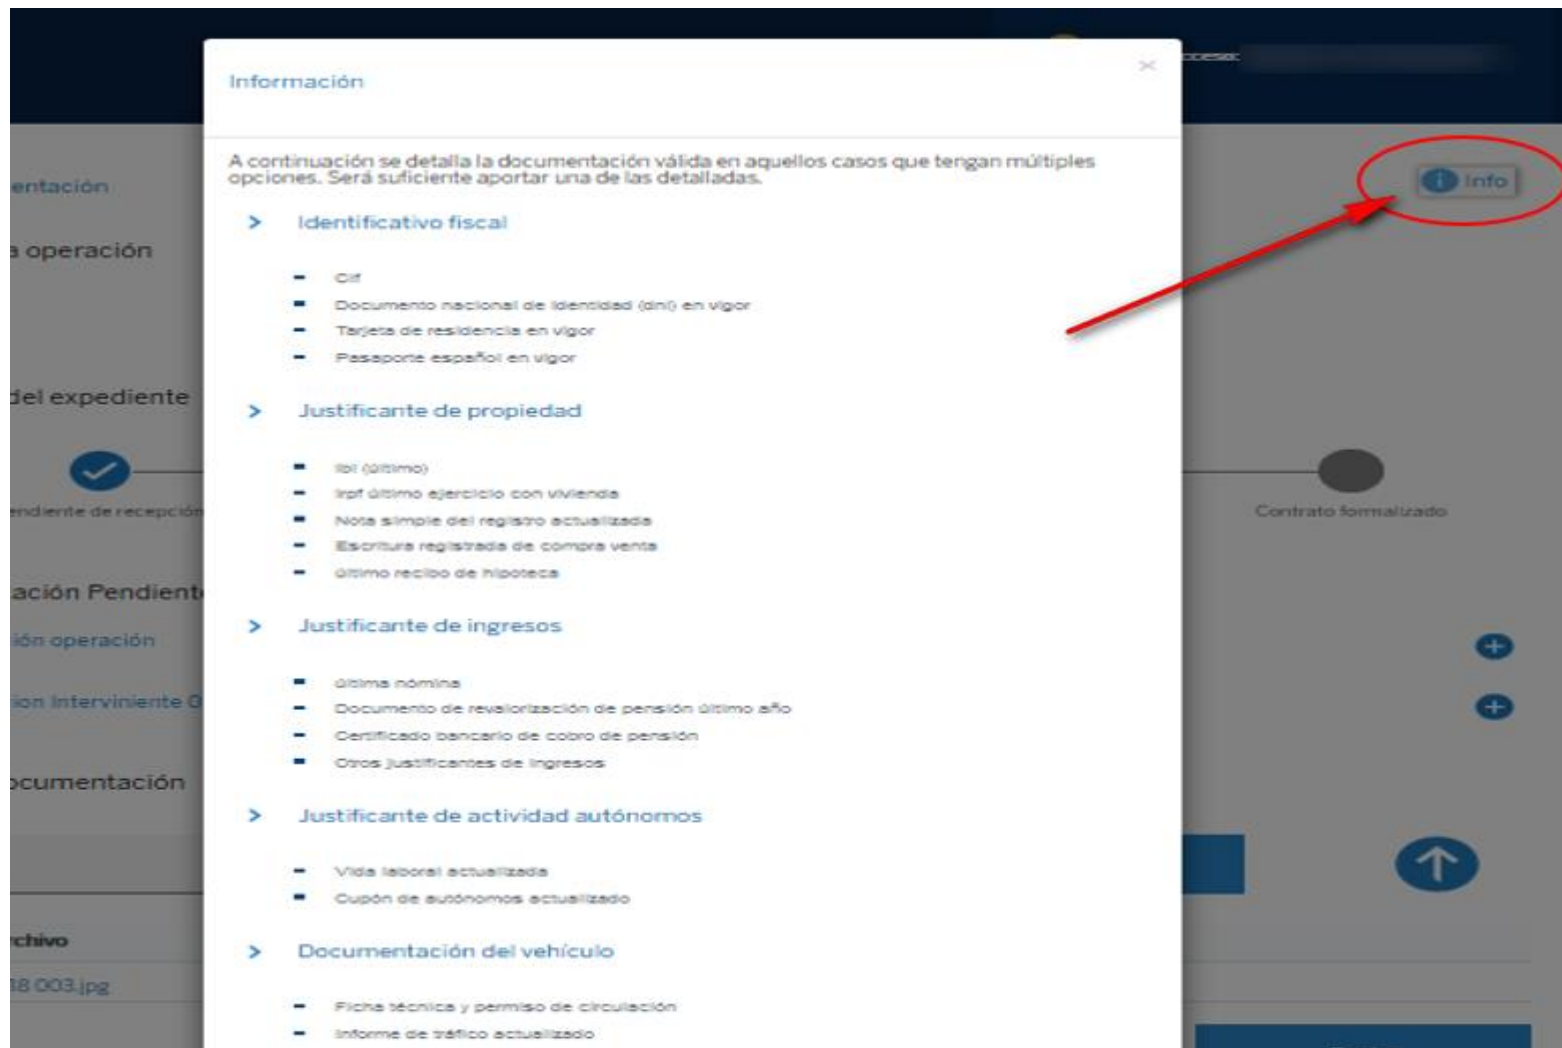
Información

A continuación se detalla la documentación válida en aquellos casos que tengan múltiples opciones. Será suficiente aportar una de las detalladas.

> Identificativo fiscal

- Cif
- Documento nacional de identidad (dni) en vigor
- Tarjeta de residencia en vigor
- Pasaporte español en vigor

> Justificante de propiedad

- Ibi (último)
- Irpf último ejercicio con vivienda
- Nota simple del registro actualizada
- Escritura registrada de compra venta
- Último recibo de hipoteca

> Justificante de ingresos

- Última nómina
- Documento de revalorización de pensión último año
- Certificado bancario de cobro de pensión
- Otros justificantes de ingresos

> Justificante de actividad autónomos

- Vida laboral actualizada
- Cupón de autónomos actualizado

> Documentación del vehículo

- Ficha técnica y permiso de circulación
- Informe de tráfico actualizado

entación
a operación
del expediente
endiente de recepción
ación Pendient
ión operación
ion interviniente 0
ocumentación
chivo
18 003.jpg
Info
Contrato formalizado